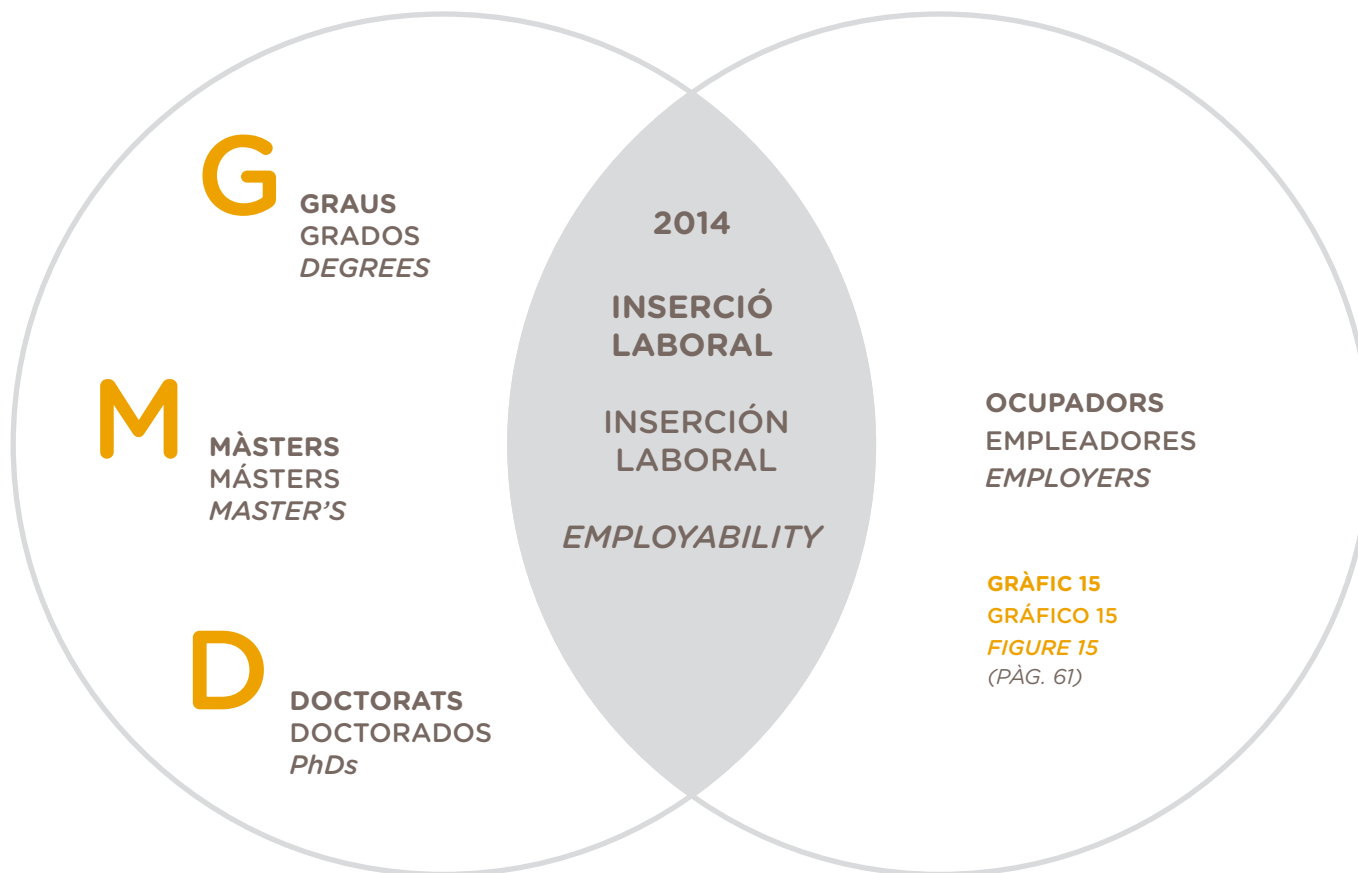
G
GRAUS
GRADOS
*DEGREES*

M
MÀSTERS
MÁSTERS
*MASTER'S*

D
DOCTORATS
DOCTORADOS
*PhDs*

2014

INSERCIÓ LABORAL

INSERCIÓN LABORAL

*EMPLOYABILITY*

OCUPADORS
EMPLEADORES
*EMPLOYERS*

GRÀFIC 15
GRÁFICO 15
*FIGURE 15*
*(PÀG. 61)*